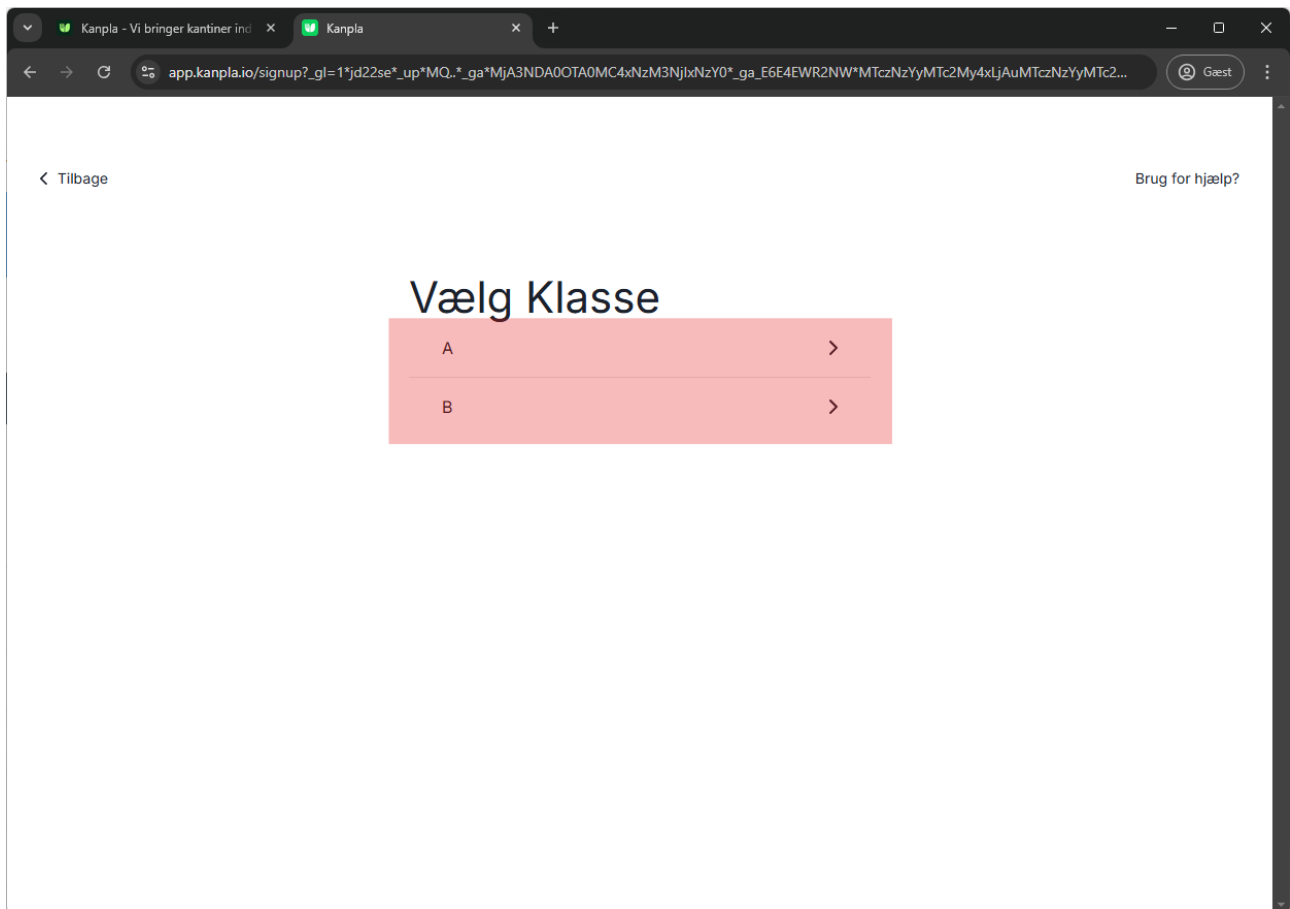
Kanpla - Vi bringer kantiner ind
Kanpla
app.kanpla.io/signup?_gl=1*jd22se*_up*MQ..*_ga*MjA3NDA0OTA0MC4xNzM3NjIxNzY0*_ga_E6E4EWR2NW*MTczNzYyMTc2My4xLjAuMTczNzYyMTc2...
Gæst

Tilbage
Brug for hjælp?

Vælg Klasse

A

B